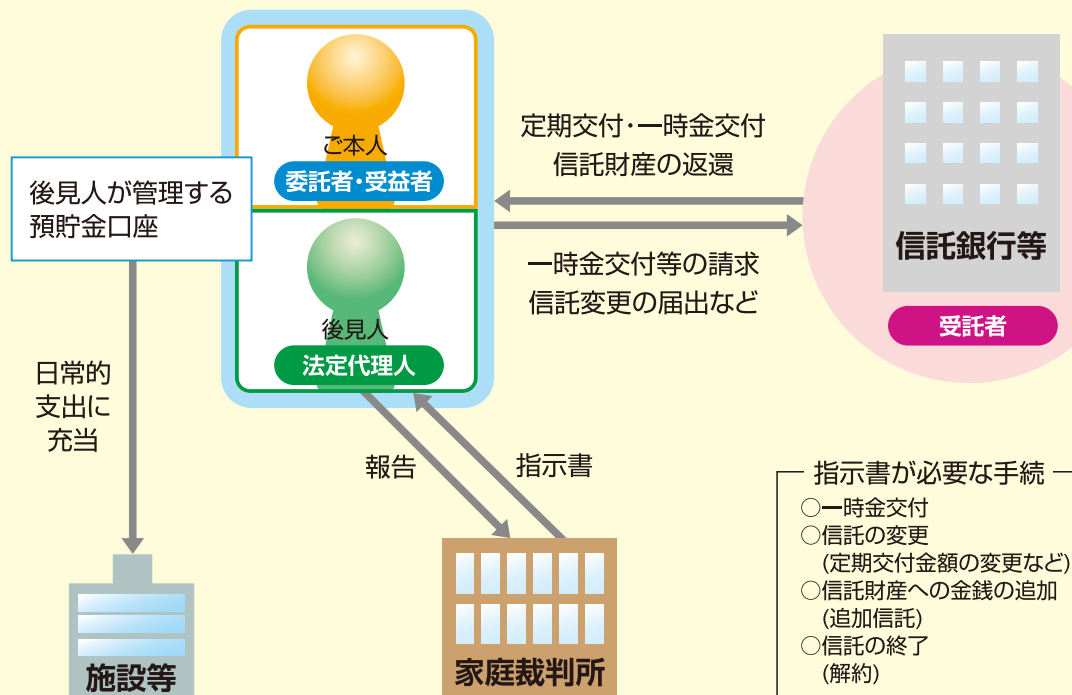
ご本人
委託者・受益者

後見人
法定代理人

後見人が管理する預貯金口座

定期交付・一時金交付
信託財産の返還

一時金交付等の請求
信託変更の届出など

信託銀行等
受託者

日常的
支出に
充当

報告

指示書

施設等

家庭裁判所

指示書が必要な手続
○一時金交付
○信託の変更
（定期交付金額の変更など）
○信託財産への金銭の追加
（追加信託）
○信託の終了
（解約）